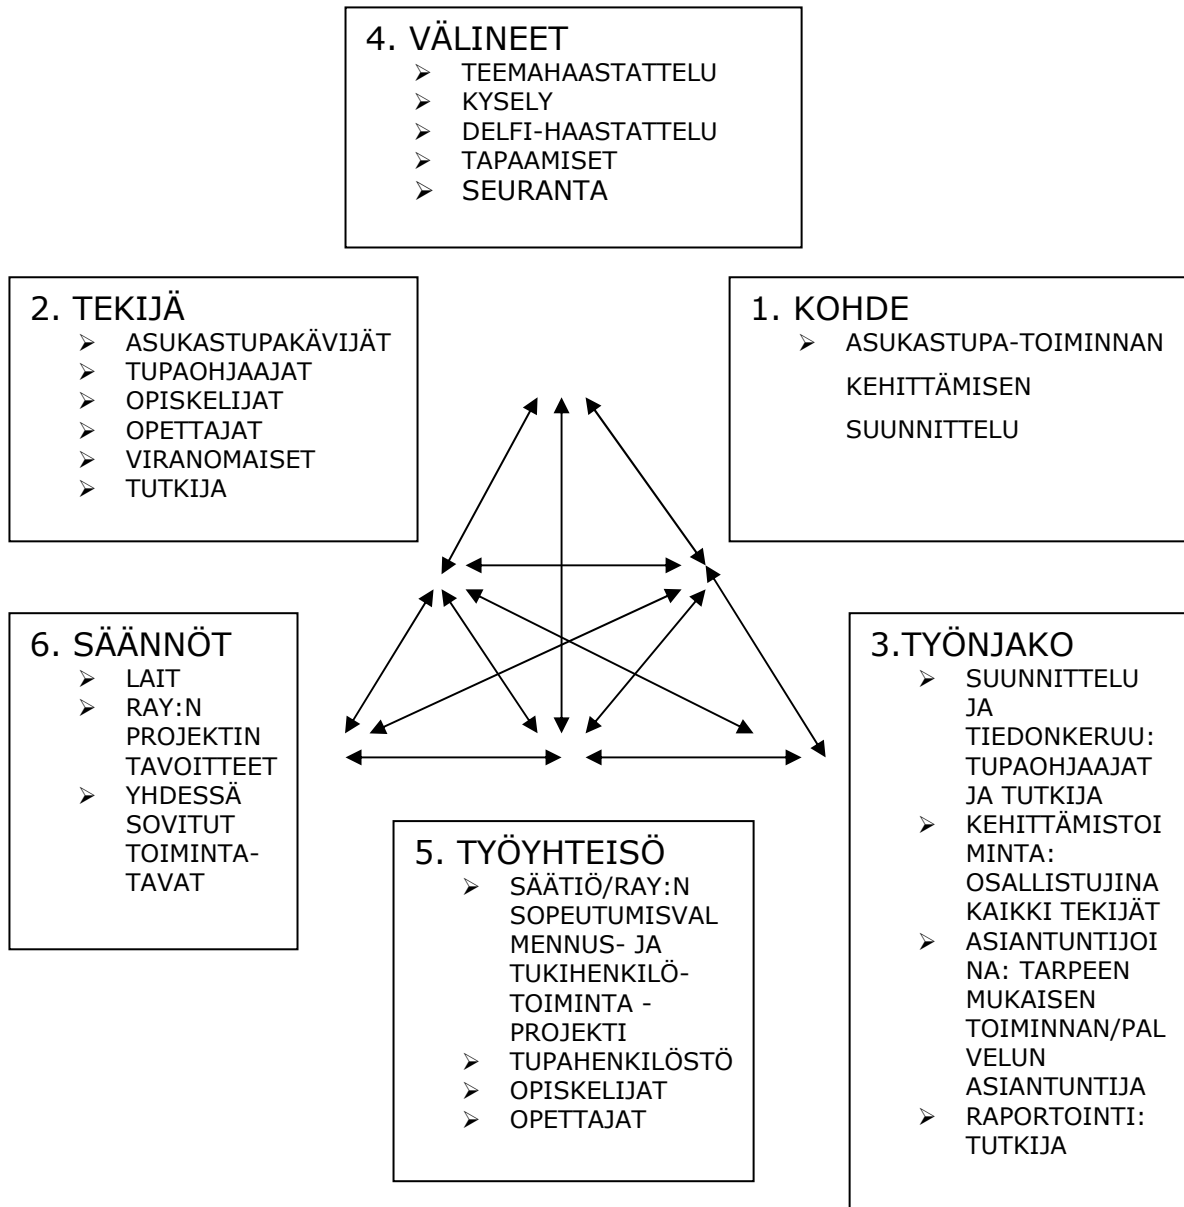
4. VÄLINEET
- TEEMAHAASTATTELU
- KYSELY
- DELFI-HAASTATTELU
- TAPAAMISET
- SEURANTA

2. TEKIJÄ
- ASUKASTUPAKÄVIJÄT
- TUPAOHJAAJAT
- OPISKELIJAT
- OPETTAJAT
- VIRANOMAISET
- TUTKIJA

1. KOHDE
- ASUKASTUPA-TOIMINNAN KEHITTÄMISEN SUUNNITTELU

6. SÄÄNNÖT
- LAIT
- RAY:N PROJEKTIN TAVOITTEET
- YHDESSÄ SOVITUT TOIMINTA-TAVAT

3.TYÖNJAKO
- SUUNNITTELU JA TIEDONKERUU: TUPAOHJAAJAT JA TUTKIJA
- KEHITTÄMISTOIMINTA: OSALLISTUJINA KAIKKI TEKIJÄT
- ASIANTUNTIJOINA: TARPEEN MUKAISEN TOIMINNAN/PALVELUN ASIANTUNTIJA
- RAPORTOINTI: TUTKIJA

5. TYÖYHTEISÖ
- SÄÄTIÖ/RAY:N SOPEUTUMISVALMENNUS- JA TUKIHENKILÖ-TOIMINTA -PROJEKTI
- TUPAHENKILÖSTÖ
- OPISKELIJAT
- OPETTAJAT